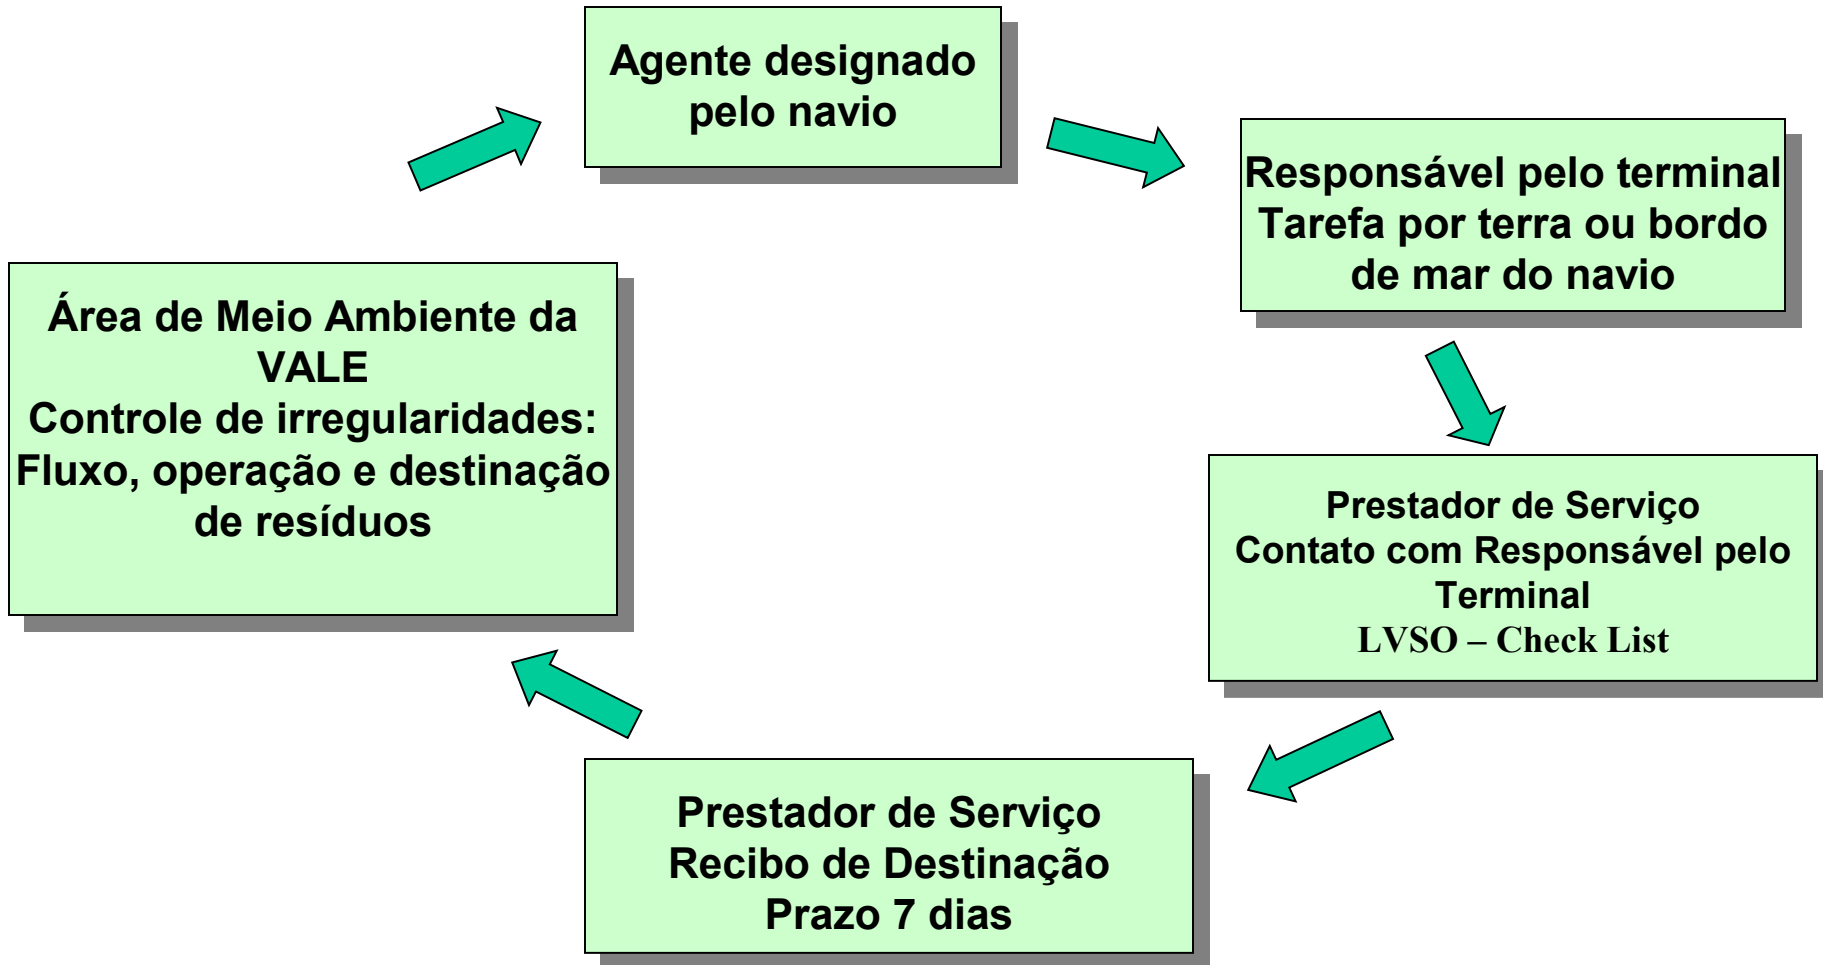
Agente designado pelo navio

Responsável pelo terminal
Tarefa por terra ou bordo de mar do navio

Prestador de Serviço
Contato com Responsável pelo Terminal
LVSO – Check List

Prestador de Serviço
Recibo de Destinação
Prazo 7 dias

Área de Meio Ambiente da VALE
Controle de irregularidades:
Fluxo, operação e destinação de resíduos